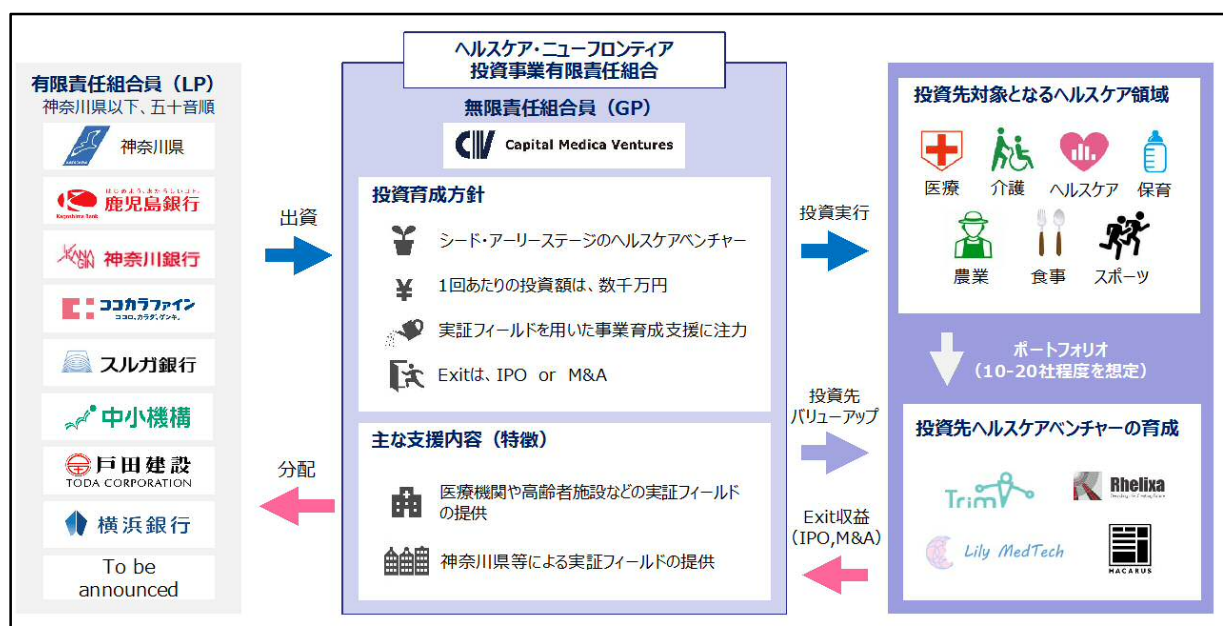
有限責任組合員（LP）
神奈川県以下、五十音順

神奈川県

はじめよう、あなたらしいミライ。
鹿児島銀行
Kagoshima Bank

KANAGIN 神奈川銀行

ココカラファイン
ココロ、カラダ、ゲンキ。

スルガ銀行

中小機構

戸田建設
TODA CORPORATION

横浜銀行

To be announced

出資

分配

ヘルスケア・ニューフロンティア
投資事業有限責任組合

無限責任組合員（GP）

CMV Capital Medica Ventures

投資育成方針

シード・アーリーステージのヘルスケアベンチャー

1回あたりの投資額は、数千万円

実証フィールドを用いた事業育成支援に注力

Exitは、IPO or M&A

主な支援内容（特徴）

医療機関や高齢者施設などの実証フィールドの提供

神奈川県等による実証フィールドの提供

投資実行

投資先バリューアップ

Exit収益（IPO,M&A）

投資先対象となるヘルスケア領域

医療　介護　ヘルスケア　保育

農業　食事　スポーツ

ポートフォリオ
（10-20社程度を想定）

投資先ヘルスケアベンチャーの育成

Trim

Rhelixa

Lily MedTech

MACARUS